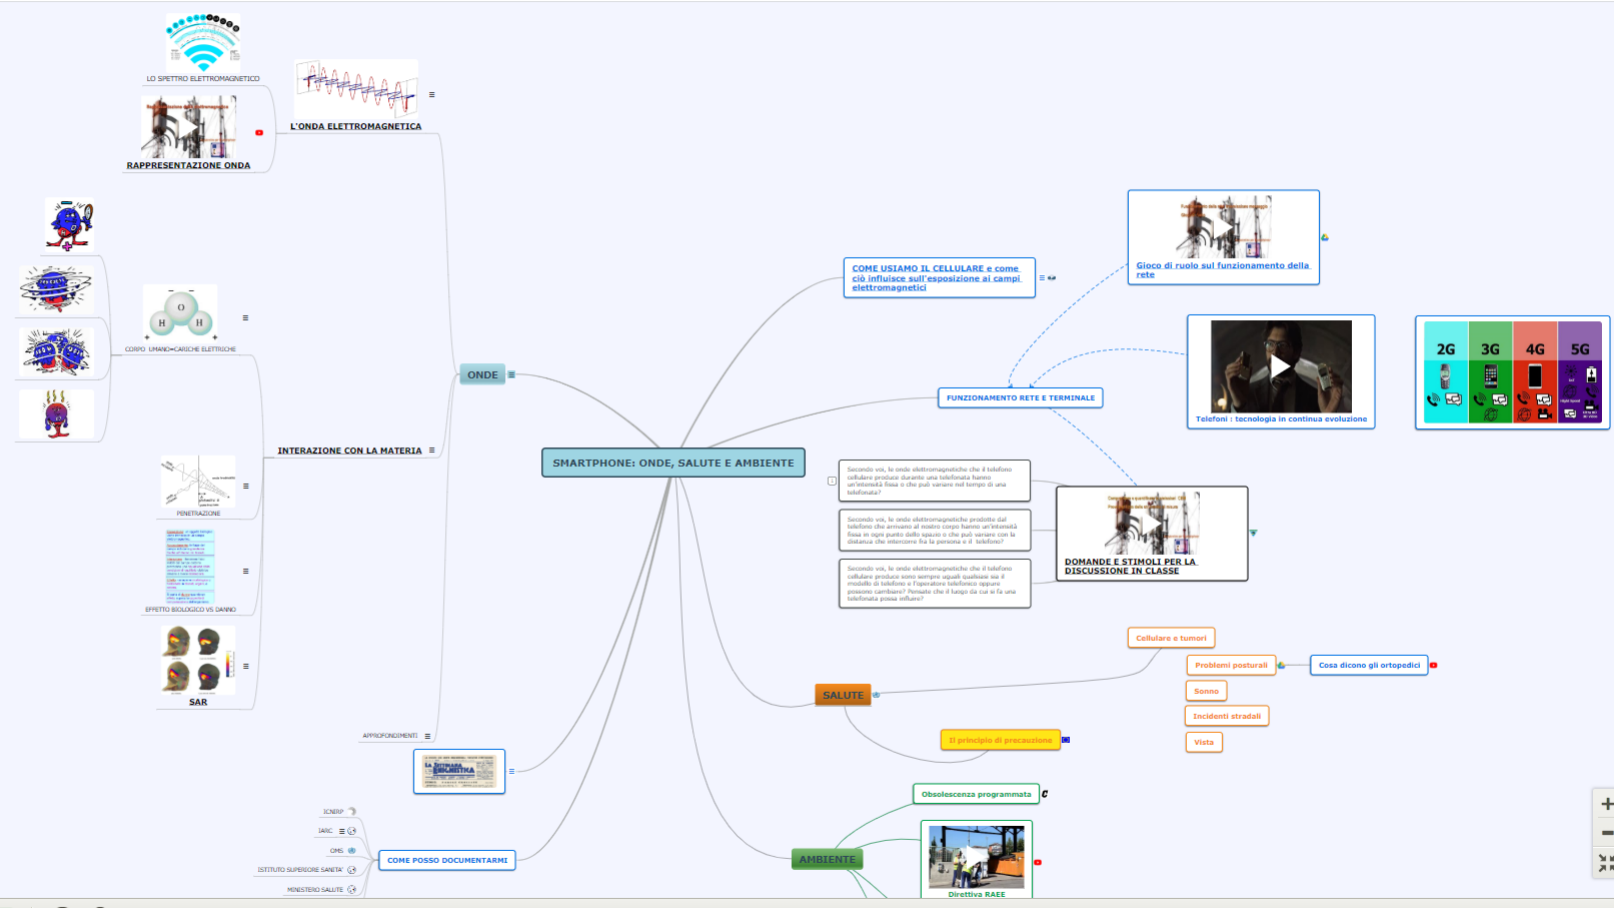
LO SPETTRO ELETTROMAGNETICO

L'ONDA ELETTROMAGNETICA

RAPPRESENTAZIONE ONDA

CORPO UMANO=CARICHE ELETTRICHE

ONDE

INTERAZIONE CON LA MATERIA

PENETRAZIONE

EFFETTO BIOLOGICO VS DANNO

SAR

APPROFONDIMENTI

SMARTPHONE: ONDE, SALUTE E AMBIENTE

COME USIAMO IL CELLULARE e come ciò influisce sull'esposizione ai campi elettromagnetici

Gioco di ruolo sul funzionamento della rete

FUNZIONAMENTO RETE E TERMINALE

Telefoni : tecnologia in continua evoluzione

2G
3G
4G
5G

Secondo voi, le onde elettromagnetiche che il telefono cellulare produce durante una telefonata hanno un'intensità fissa o che può variare nel tempo di una telefonata?

Secondo voi, le onde elettromagnetiche prodotte dal telefono che arrivano al nostro corpo hanno un'intensità fissa in ogni punto dello spazio o che può variare con la distanza che intercorre fra la persona e il telefono?

Secondo voi, le onde elettromagnetiche che il telefono cellulare produce sono sempre uguali qualsiasi sia il modello di telefono e l'operatore telefonico oppure possono cambiare? Pensate che il luogo da cui si fa una telefonata possa influire?

DOMANDE E STIMOLI PER LA DISCUSSIONE IN CLASSE

Cellulare e tumori

Problemi posturali

Cosa dicono gli ortopedici

Sonno

Incidenti stradali

Vista

SALUTE

Il principio di precauzione

Obsolescenza programmata

AMBIENTE

Direttiva RAEE

ICNIRP
IARC
OMS
ISTITUTO SUPERIORE SANITA'
MINISTERO SALUTE

COME POSSO DOCUMENTARMI